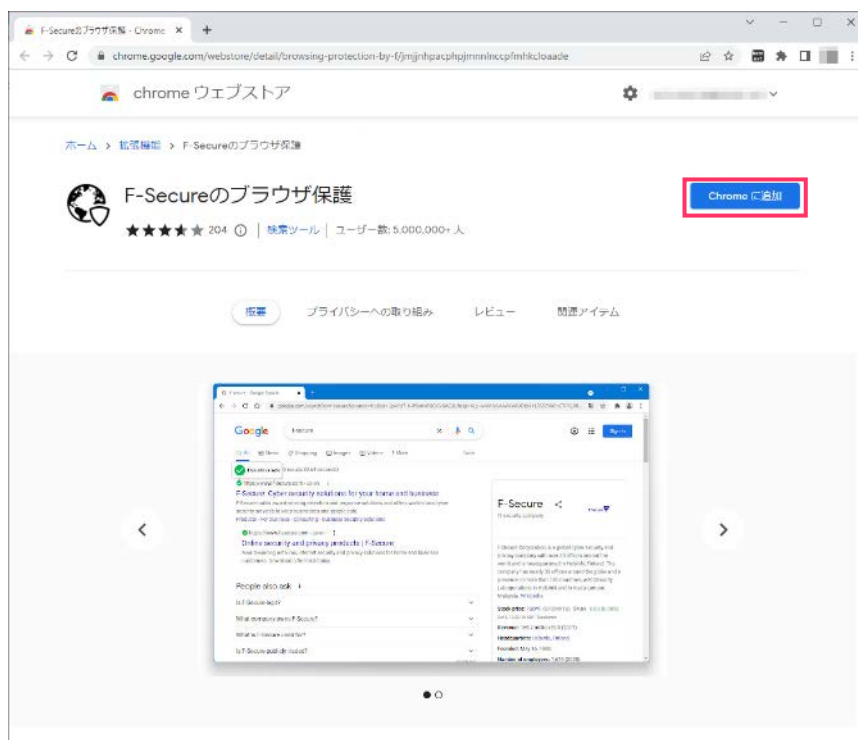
F-Secureのブラウザ保護 - Chrome ×
chrome.google.com/webstore/detail/browsing-protection-by-f/jmjjnhpacphpjmnnlnccp/mhkcloaade
chrome ウェブストア
ホーム › 拡張機能 › F-Secureのブラウザ保護
F-Secureのブラウザ保護
Chrome に追加
★★★★★ 204 ⓘ | 検索ツール | ユーザー数: 5,000,000+ 人
概要 プライバシーへの取り組み レビュー 関連アイテム
Google f-secure
F-Secure: Cyber security solutions for your home and business
Online security and privacy products | F-Secure
People also ask
Is F-Secure legit?
What company owns F-Secure?
What is F-Secure used for?
Is F-Secure publicly traded?
F-Secure